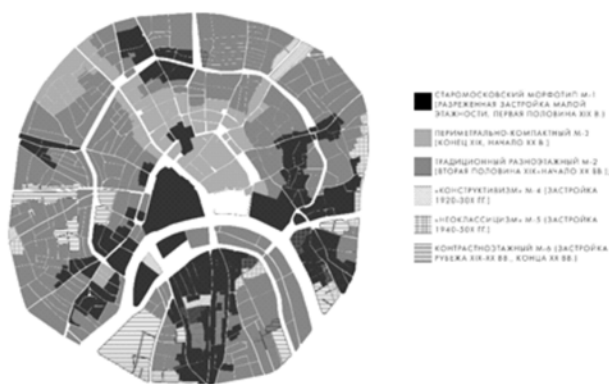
СТАРОМОСКОВСКИЙ МОРФОТИП М-1 (РАЗРЕЖЕННАЯ ЗАСТРОЙКА МАЛОЙ ЭТАЖНОСТИ, ПЕРВАЯ ПОЛОВИНА XIX В.)

ПЕРИМЕТРАЛЬНО-КОМПАКТНЫЙ М-3 (КОНЕЦ XIX, НАЧАЛО XX В.)

ТРАДИЦИОННЫЙ РАЗНОЭТАЖНЫЙ М-2 (ВТОРАЯ ПОЛОВИНА XIX-НАЧАЛО XX ВВ.)

«КОНСТРУКТИВИЗМ» М-4 (ЗАСТРОЙКА 1920-30Х ГГ.)

«НЕОКЛАССИЦИЗМ» М-5 (ЗАСТРОЙКА 1940-50Х ГГ.)

КОНТРАСТНОЭТАЖНЫЙ М-6 (ЗАСТРОЙКА РУБЕЖА XIX-XX ВВ., КОНЦА XX ВВ.)